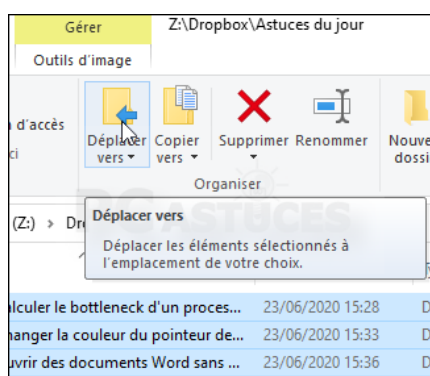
Gérer
Z:\Dropbox\Astuces du jour
Outils d'image
n d'accès
ci
Déplacer vers
Copier vers
Supprimer
Renommer
Nouve dossi
Organiser
(Z:) > Dr
PC ASTUCES
Déplacer vers
Déplacer les éléments sélectionnés à l'emplacement de votre choix.
alculer le bottleneck d'un proces... 23/06/2020 15:28
hanger la couleur du pointeur de... 23/06/2020 15:33
uvrir des documents Word sans ... 23/06/2020 15:36